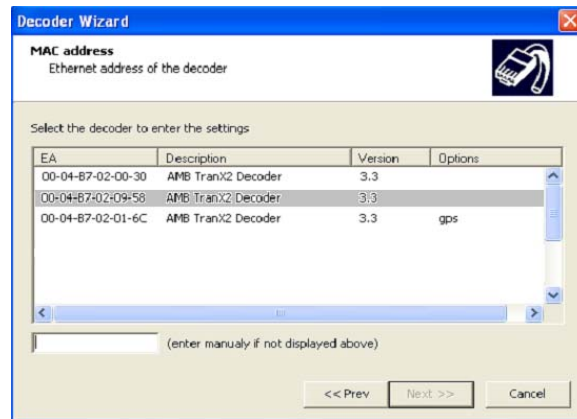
Decoder Wizard

MAC address
Ethernet address of the decoder

Select the decoder to enter the settings

| EA | Description | Version | Options |
|---|---|---|---|
| 00-04-B7-02-00-30 | AMB TranX2 Decoder | 3.3 | |
| 00-04-B7-02-09-58 | AMB TranX2 Decoder | 3.3 | |
| 00-04-B7-02-01-6C | AMB TranX2 Decoder | 3.3 | gps |

(enter manualy if not displayed above)

<< Prev
Next >>
Cancel